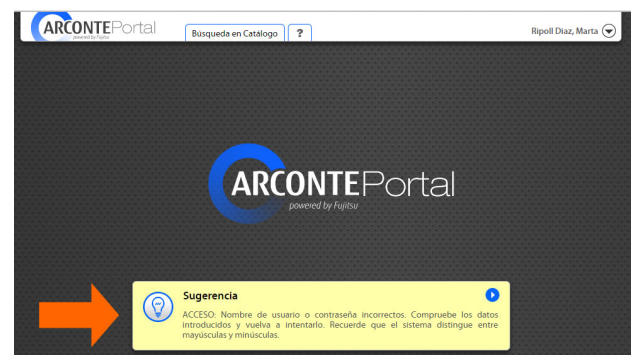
ARCONTEPortal
powered by Fujitsu

Búsqueda en Catálogo

?

Ripoll Diaz, Marta

ARCONTEPortal
powered by Fujitsu

Sugerencia

ACCESO: Nombre de usuario o contraseña incorrectos. Compruebe los datos introducidos y vuelva a intentarlo. Recuerde que el sistema distingue entre mayúsculas y minúsculas.